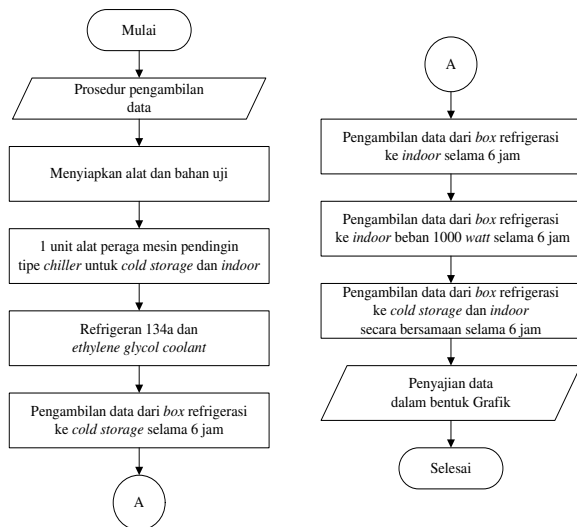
Mulai

Prosedur pengambilan data

Menyiapkan alat dan bahan uji

1 unit alat peraga mesin pendingin tipe chiller untuk cold storage dan indoor

Refrigeran 134a dan ethylene glycol coolant

Pengambilan data dari box refrigerasi ke cold storage selama 6 jam

A

A

Pengambilan data dari box refrigerasi ke indoor selama 6 jam

Pengambilan data dari box refrigerasi ke indoor beban 1000 watt selama 6 jam

Pengambilan data dari box refrigerasi ke cold storage dan indoor secara bersamaan selama 6 jam

Penyajian data dalam bentuk Grafik

Selesai